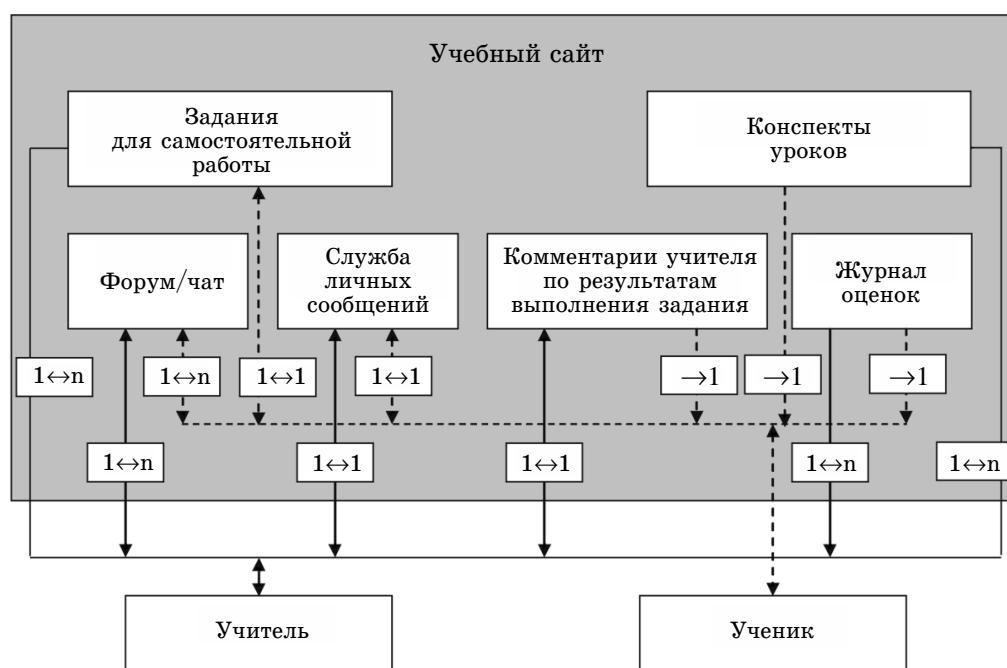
Учебный сайт

Задания для самостоятельной работы

Конспекты уроков

Форум/чат

Служба личных сообщений

Комментарии учителя по результатам выполнения задания

Журнал оценок

$1\leftrightarrow n$

$1\leftrightarrow n$

$1\leftrightarrow 1$

$1\leftrightarrow 1$

$\rightarrow 1$

$\rightarrow 1$

$\rightarrow 1$

$1\leftrightarrow n$

$1\leftrightarrow 1$

$1\leftrightarrow 1$

$1\leftrightarrow n$

$1\leftrightarrow n$

Учитель

Ученик